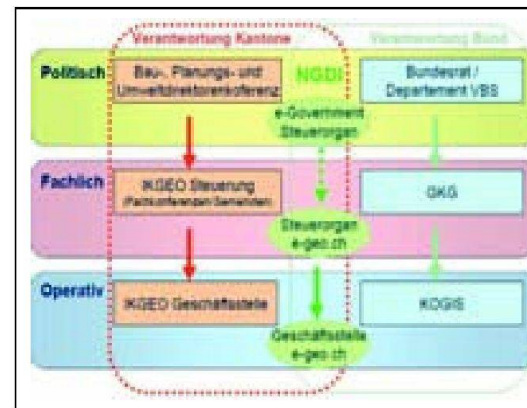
Verantwortung Kantone

Verantwortung Bund

Politisch

Bau-, Planungs- und Umweltdirektorenkonferenz

NGDI

e-Government Steuerorgan

Bundesrat / Departement VBS

Fachlich

IKGEO Steuerung

(Fachkonferenzen Gemeinden)

Steuerorgan e-geo.ch

GKG

Operativ

IKGEO Geschäftsstelle

Geschäftsstelle e-geo.ch

KOGIS